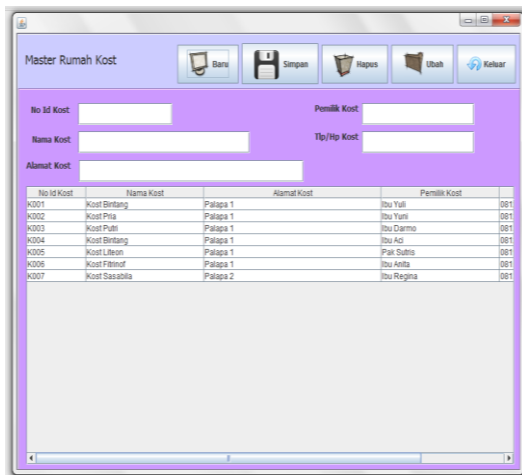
Master Rumah Kost

Baru
Simpan
Hapus
Ubah
Keluar

No Id Kost
Nama Kost
Alamat Kost
Pemilik Kost
Tlp/Hp Kost

| No Id Kost | Nama Kost | Alamat Kost | Pemilik Kost | |
|---|---|---|---|---|
| K001 | Kost Bintang | Palapa 1 | Ibu Yuli | 081 |
| K002 | Kost Pria | Palapa 1 | Ibu Yuni | 081 |
| K003 | Kost Putri | Palapa 1 | Ibu Darmo | 081 |
| K004 | Kost Bintang | Palapa 1 | Ibu Aci | 081 |
| K005 | Kost Liteon | Palapa 1 | Pak Sutris | 081 |
| K006 | Kost Fitrinof | Palapa 1 | Ibu Anita | 081 |
| K007 | Kost Sasabila | Palapa 2 | Ibu Regina | 081 |